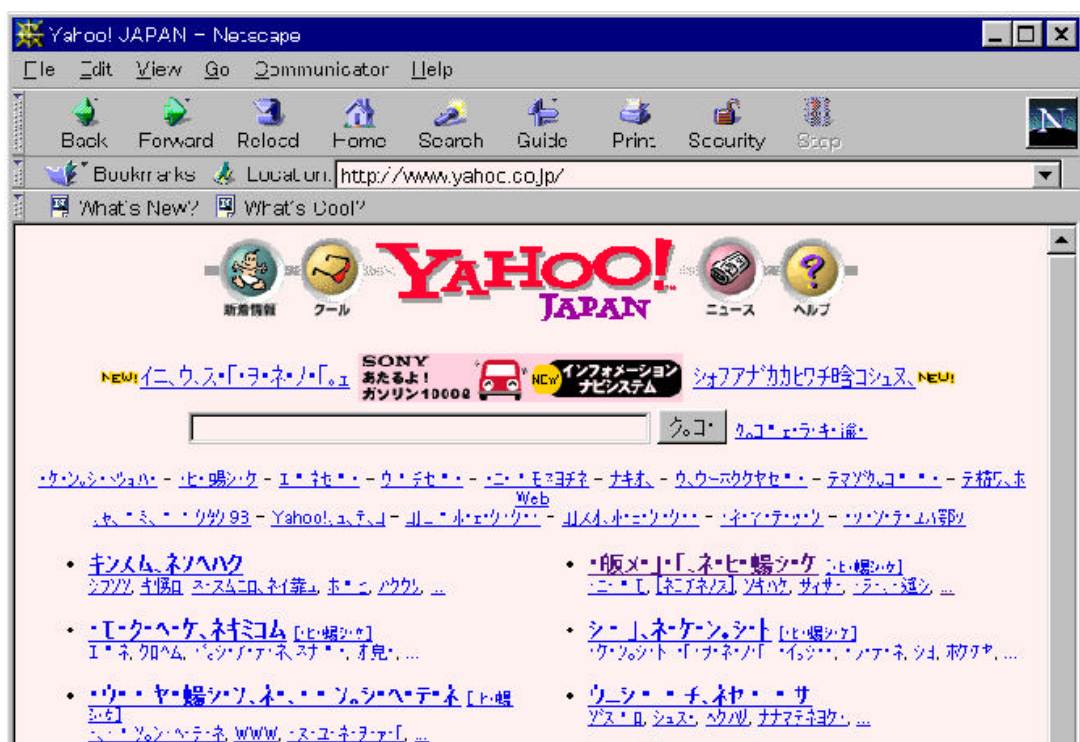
Yahoo! JAPAN - Netscape

File Edit View Go Communicator Help

Back Forward Reload Home Search Guide Print Security Stop

Bookmarks Location: http://www.yahoo.co.jp/

What's New? What's Cool?

新着情報 クール YAHOO! JAPAN ニュース ヘルプ

NEW! イニ、ウ、ス・「・ヲ・ネ・ノ・「。ェ SONY あたるよ! ガソリン1000Q NEW インフォメーション ナビシステム ショフアナ゛カカヒワチ晗コシュス、NEW!

ク。コ・ ク。コ・ェ・ラ・キ・踰・

・ケ・ン。シ・ッュハ・ - ・ヒ・嵎シ・ケ - エ・ネセ・・ - ウ・テセ・・ - ・ニ・モヌヲチネ - ナキオ、 - ウ、ウーヌウケヤセ・・ - テマツ゛ゥ。コ・・ - テ椿ウ、ホWeb ュャ、・ミ、・・ツケリ93 - Yahoo!ュ、ティュ - ュ]ー・ル・ェツ・ゲ・・ - ュ]メオ、ホ・ニ・ツ・ウ・・ - ・ネ・ア・テ・ッ・ツ - ・ッ・ン・テ・ュハ踁ッ

• キンメム、ネソヘハク
シフツツ、ォ惕ロ、ス・スムニロ、ネイ葦ュ、ホ・ニ、ハクウル、...

• ・ェ・ク・ヘ・ケ、ネキミコム [・ヒ・嵎シ・ケ]
エ・ネ、クロヘム、・ヾシ・ア・ネ・スナ・・、オ巴・、...

• ・ウ・・ヤ・嵎シ・ソ、ネ・・・ソ。シ・ヘ・テ・ネ [・ヒ・嵎シ・ケ]
ニ、・ソ。シ・ヘ・テ・ネ、WWW、・ス・ユ・ネ・ヲ・ァ・「、...

• ・販メ・]・「、ネ・ヒ・嵎シ・ケ [・ヒ・嵎シ・ケ]
・ニ・・ヒ、[ネニアネノス]、ソ弁ウケ、サィサ・、・ラ・ュ・通シ、...

• シ・ |、ネ・ケ・ン。シ・ト [・ヒ・嵎シ・ケ]
・ケ・ン。シ・ト・「・ナ・ネ・ノ・「・イ・シ・・、・ン・ア・ネ、シォ、ホクケヤ、...

• ウ・シ・・チ、ネヤ・・サ
ヅス・ロ、シュス・、ヘクハリ、ナナマテネヨク・、...